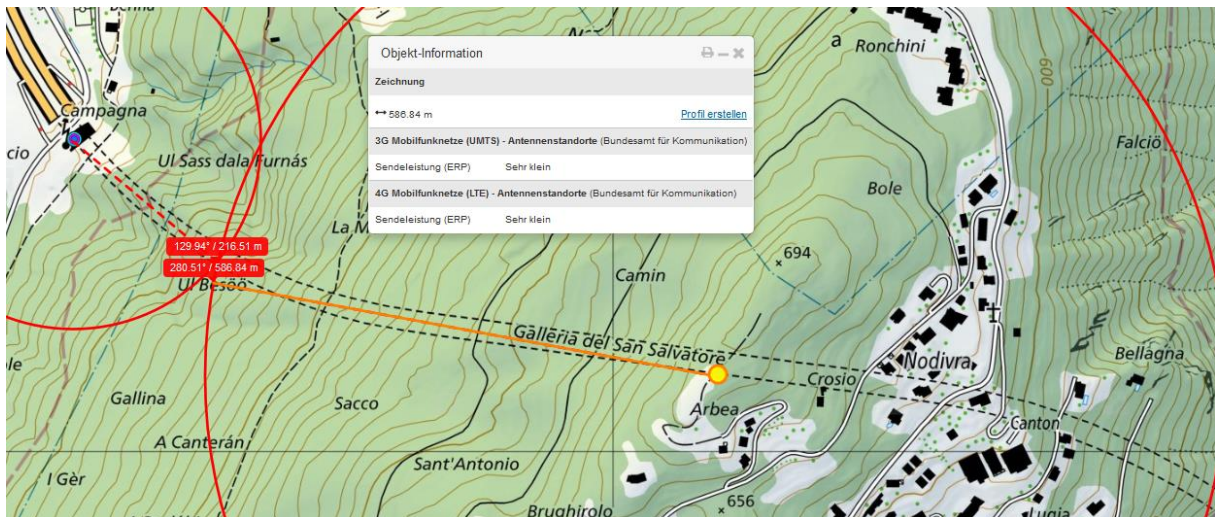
Campagna
cio
Ul Sass dala Furnás
129.94° / 216.51 m
280.51° / 586.84 m
Ul Besöö
La M
Gallina
Sacco
A Canterán
I Gèr
Sant'Antonio
Brughirolo
656
Arbea
Galleria del San Salvatore
Camin
694
Crosio
Nodivra
Canton
Bellagna
Bole
Falciö
a Ronchini
600
Lugia

Objekt-Information
Zeichnung
↔ 586.84 m
Profil erstellen
3G Mobilfunknetze (UMTS) - Antennenstandorte (Bundesamt für Kommunikation)
Sendeleistung (ERP) Sehr klein
4G Mobilfunknetze (LTE) - Antennenstandorte (Bundesamt für Kommunikation)
Sendeleistung (ERP) Sehr klein